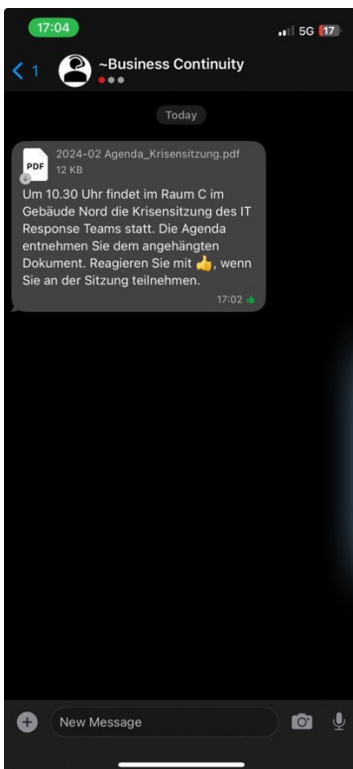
17:04
5G 17

1
~Business Continuity

Today

PDF
2024-02 Agenda_Krisensitzung.pdf
12 KB

Um 10.30 Uhr findet im Raum C im Gebäude Nord die Krisensitzung des IT Response Teams statt. Die Agenda entnehmen Sie dem angehängten Dokument. Reagieren Sie mit 👍, wenn Sie an der Sitzung teilnehmen.

17:02

New Message